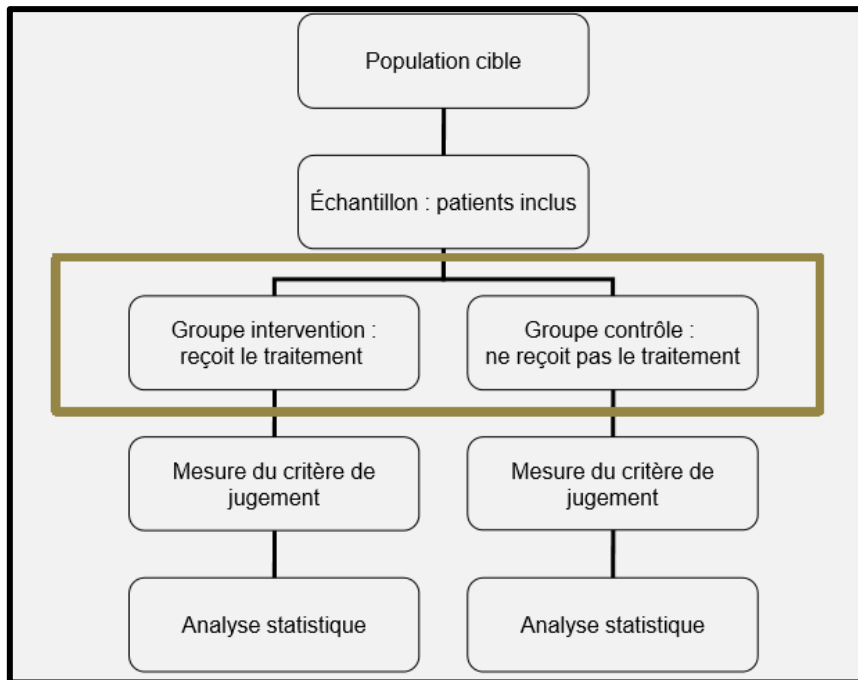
Population cible

Échantillon : patients inclus

Groupe intervention : reçoit le traitement

Groupe contrôle : ne reçoit pas le traitement

Mesure du critère de jugement

Mesure du critère de jugement

Analyse statistique

Analyse statistique